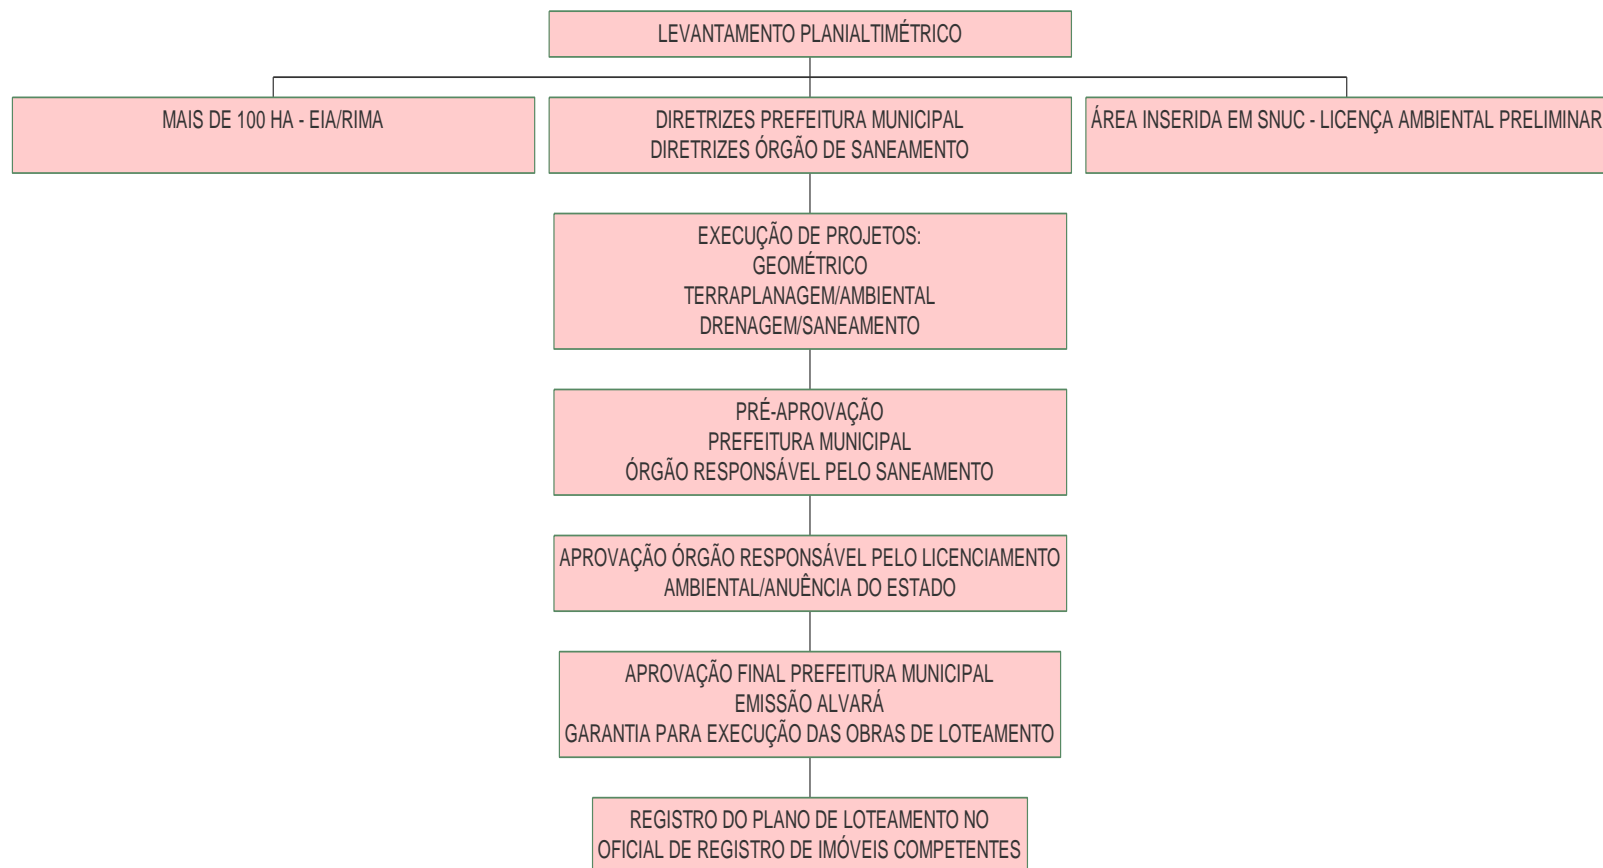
LEVANTAMENTO PLANIALTIMÉTRICO

MAIS DE 100 HA - EIA/RIMA

DIRETRIZES PREFEITURA MUNICIPAL
DIRETRIZES ÓRGÃO DE SANEAMENTO

ÁREA INSERIDA EM SNUC - LICENÇA AMBIENTAL PRELIMINAR

EXECUÇÃO DE PROJETOS:
GEOMÉTRICO
TERRAPLANAGEM/AMBIENTAL
DRENAGEM/SANEAMENTO

PRÉ-APROVAÇÃO
PREFEITURA MUNICIPAL
ÓRGÃO RESPONSÁVEL PELO SANEAMENTO

APROVAÇÃO ÓRGÃO RESPONSÁVEL PELO LICENCIAMENTO AMBIENTAL/ANUÊNCIA DO ESTADO

APROVAÇÃO FINAL PREFEITURA MUNICIPAL
EMISSÃO ALVARÁ
GARANTIA PARA EXECUÇÃO DAS OBRAS DE LOTEAMENTO

REGISTRO DO PLANO DE LOTEAMENTO NO OFICIAL DE REGISTRO DE IMÓVEIS COMPETENTES